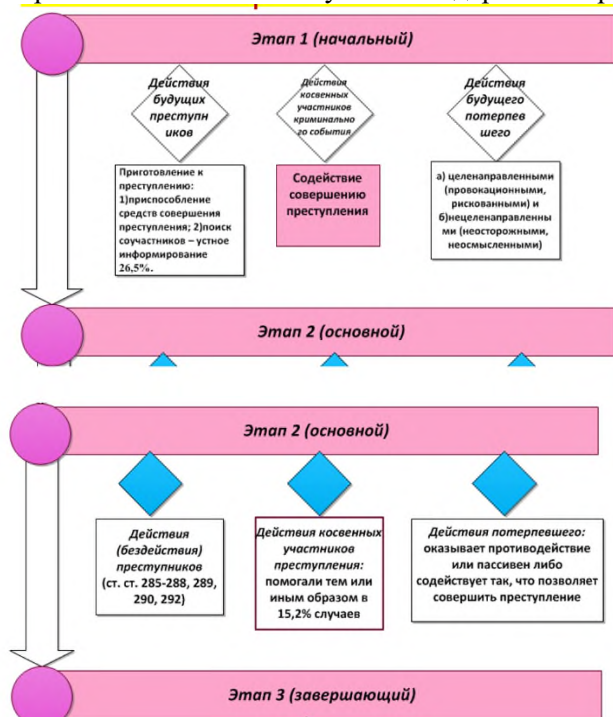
Этап 1 (начальный)

Действия будущих преступников

Действия косвенных участников криминального события

Действия будущего потерпевшего

Приготовление к преступлению: 1)приспособление средств совершения преступления; 2)поиск соучастников – устное информирование 26,5%.

Содействие совершению преступления

а) целенаправленными (провокационными, рискованными) и б)нецеленаправленными (неосторожными, неосмысленными)

Этап 2 (основной)

Этап 2 (основной)

Действия (бездействия) преступников (ст. ст. 285-288, 289, 290, 292)

Действия косвенных участников преступления: помогали тем или иным образом в 15,2% случаев

Действия потерпевшего: оказывает противодействие или пассивен либо содействует так, что позволяет совершить преступление

Этап 3 (завершающий)